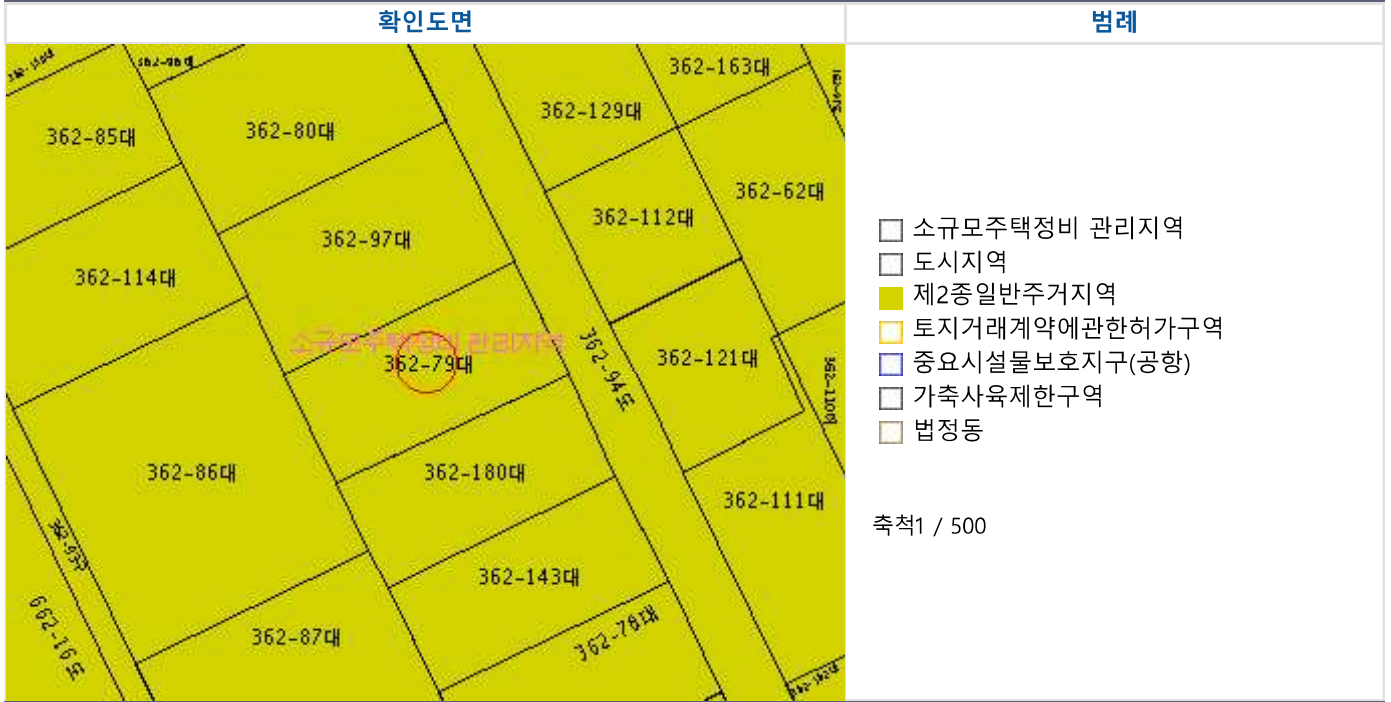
| 확인도면 | 범례 |
|---|---|
| 362-163대<br>362-129대<br>362-85대<br>362-80대<br>362-62대<br>362-112대<br>362-97대<br>362-114대<br>소규모주택정비 관리지역<br>362-79대<br>362-94도<br>362-121대<br>362-110대<br>362-86대<br>362-180대<br>362-111대<br>362-6도<br>362-143대<br>362-259<br>362-87대<br>362-78대 | 소규모주택정비 관리지역<br>도시지역<br>제2종일반주거지역<br>토지거래계약에관한허가구역<br>중요시설물보호지구(공항)<br>가축사육제한구역<br>법정동<br><br>축척1 / 500 |